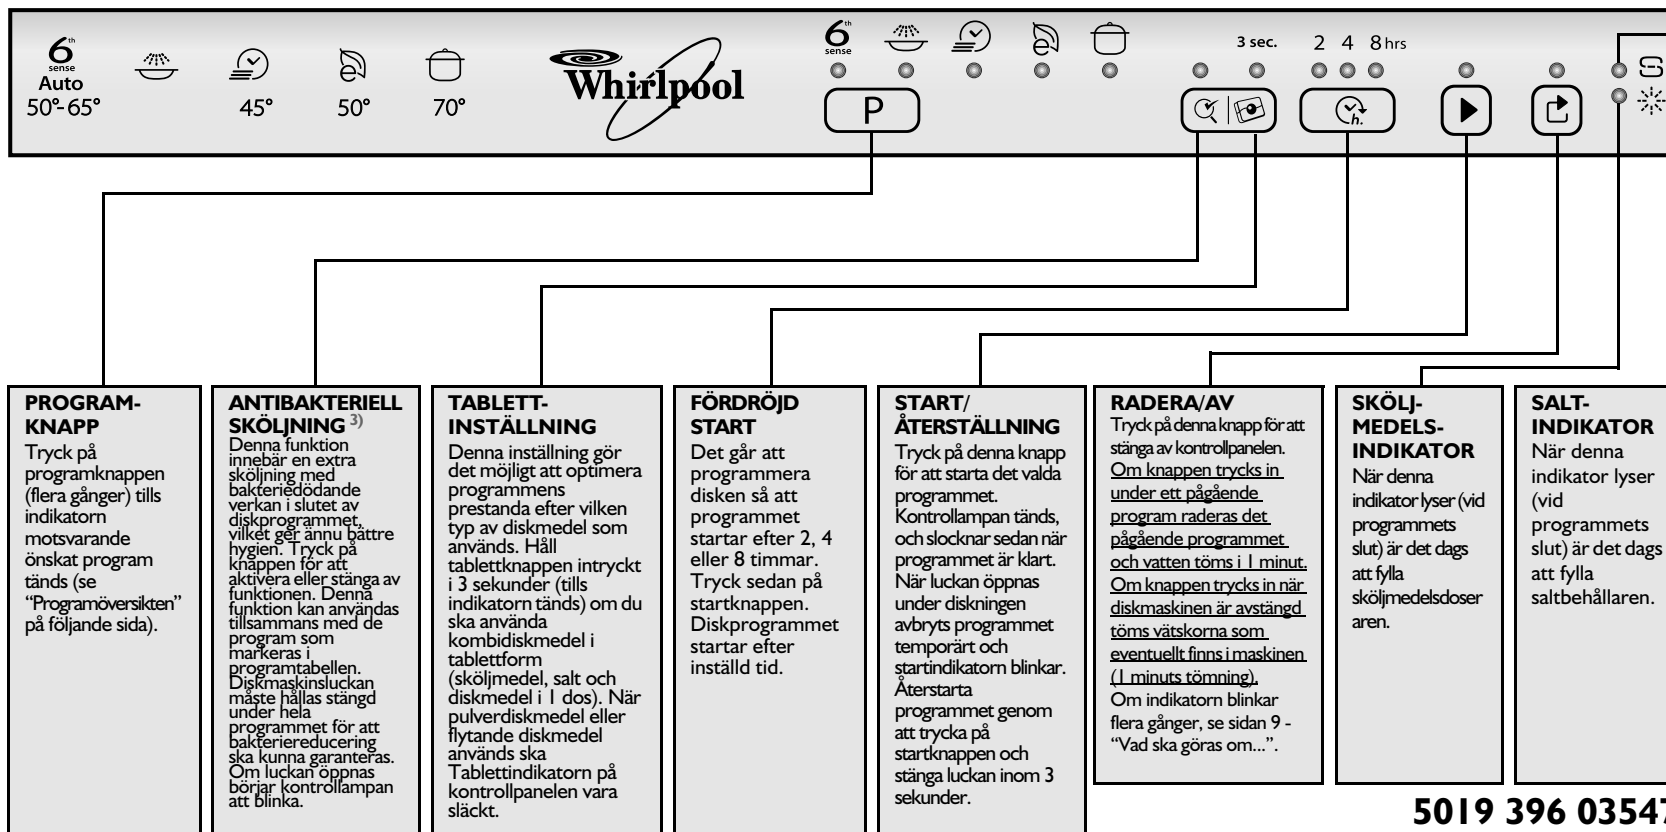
6th sense
Auto
50°-65°

45°

50°

70°

Whirlpool

6th sense

3 sec.

2 4 8 hrs

P

PROGRAM-KNAPP
Tryck på programknappen (flera gånger) tills indikatorn motsvarande önskat program tänds (se "Programöversikten" på följande sida).

ANTIBAKTERIELL SKÖLJNING 3)
Denna funktion innebär en extra sköljning med bakteriedödande verkan i slutet av diskprogrammet, vilket ger ännu bättre hygien. Tryck på knappen för att aktivera eller stänga av funktionen. Denna funktion kan användas tillsammans med de program som markeras i programtabellen. Diskmaskinsluckan måste hållas stängd under hela programmet för att bakteriereducering ska kunna garanteras. Om luckan öppnas börjar kontrollampan att blinka.

TABLETT-INSTÄLLNING
Denna inställning gör det möjligt att optimera programmens prestanda efter vilken typ av diskmedel som används. Håll tablettknappen intryckt i 3 sekunder (tills indikatorn tänds) om du ska använda kombidiskmedel i tablettform (sköljmedel, salt och diskmedel i 1 dos). När pulverdiskmedel eller flytande diskmedel används ska Tablettindikatorn på kontrollpanelen vara släckt.

FÖRDRÖJD START
Det går att programmera disken så att programmet startar efter 2, 4 eller 8 timmar. Tryck sedan på startknappen. Diskprogrammet startar efter inställd tid.

START/ ÅTERSTÄLLNING
Tryck på denna knapp för att starta det valda programmet. Kontrollampan tänds, och slocknar sedan när programmet är klart. När luckan öppnas under diskningen avbryts programmet temporärt och startindikatorn blinkar. Återstarta programmet genom att trycka på startknappen och stänga luckan inom 3 sekunder.

RADERA/AV
Tryck på denna knapp för att stänga av kontrollpanelen. Om knappen trycks in under ett pågående program raderas det pågående programmet och vatten töms i 1 minut. Om knappen trycks in när diskmaskinen är avstängd töms vätskorna som eventuellt finns i maskinen (1 minuts tömning). Om indikatorn blinkar flera gånger, se sidan 9 - "Vad ska göras om...".

SKÖLJ-MEDELS-INDIKATOR
När denna indikator lyser (vid programmets slut) är det dags att fylla sköljmedelsdoseraren.

SALT-INDIKATOR
När denna indikator lyser (vid programmets slut) är det dags att fylla saltbehållaren.

5019 396 0354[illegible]